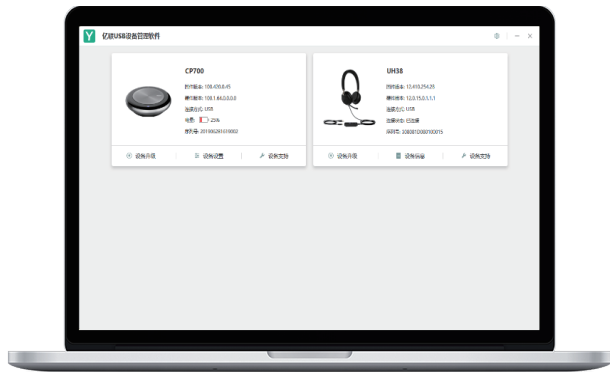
Y 亿联USB设备管理软件

CP700
固件版本: 108.430.0.45
硬件版本: 100.1.66.0.0.0.0
连接方式: USB
电量: 25%
序列号: 201906261510002

设备升级
设备设置
设备支持

UH38
固件版本: 12.410.254.26
硬件版本: 12.0.15.0.1.1.1
连接方式: USB
连接状态: 已连接
序列号: 308081D080100015

设备升级
设备设置
设备支持